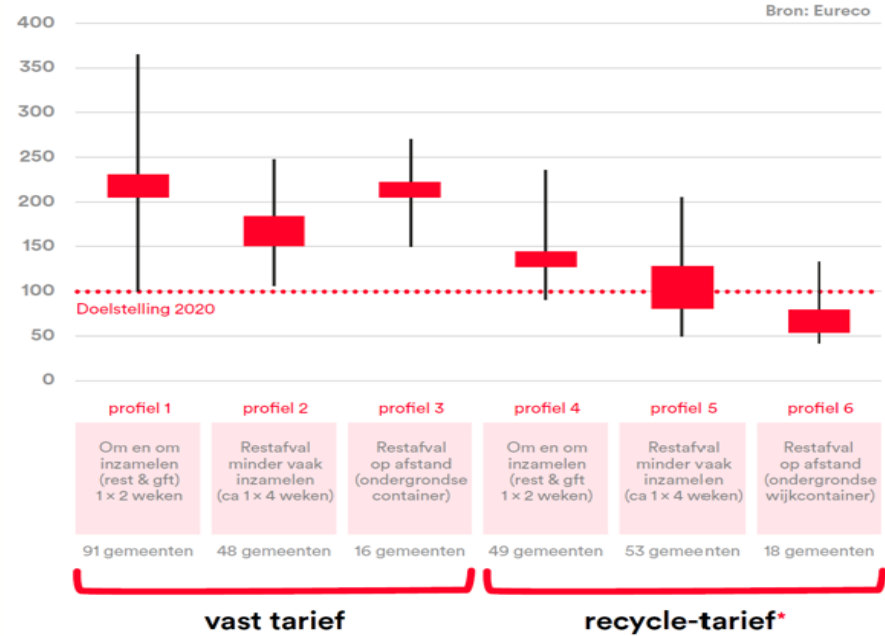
Bron: Eureco

400
350
300
250
200
150
100
50
0

Doelstelling 2020

| profiel 1 | profiel 2 | profiel 3 | profiel 4 | profiel 5 | profiel 6 |
|---|---|---|---|---|---|
| Om en om inzamelen (rest & gft) 1 × 2 weken | Restafval minder vaak inzamelen (ca 1 × 4 weken) | Restafval op afstand (ondergrondse container) | Om en om inzamelen (rest & gft 1 × 2 weken) | Restafval minder vaak inzamelen (ca 1 × 4 weken) | Restafval op afstand (ondergrondse wijkcontainer) |
| 91 gemeenten | 48 gemeenten | 16 gemeenten | 49 gemeenten | 53 gemeenten | 18 gemeenten |

vast tarief

recycle-tarief*